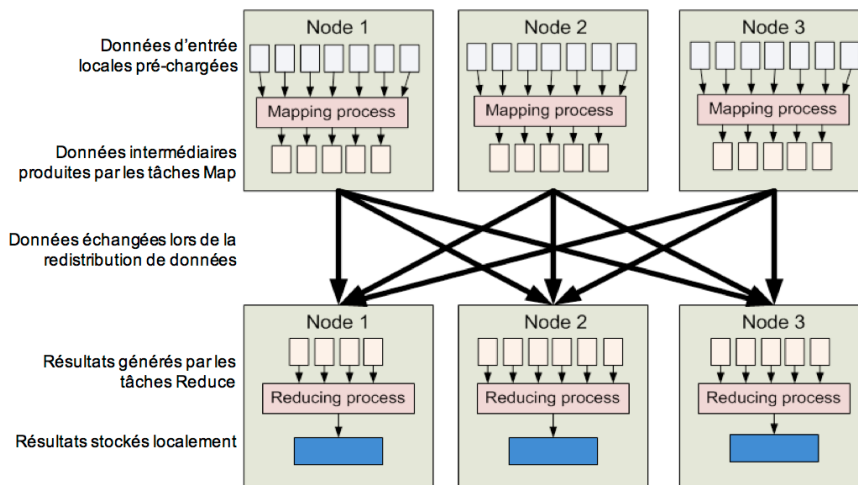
Données d'entrée locales pré-chargées

Données intermédiaires produites par les tâches Map

Données échangées lors de la redistribution de données

Résultats générés par les tâches Reduce

Résultats stockés localement

Node 1
Mapping process

Node 2
Mapping process

Node 3
Mapping process

Node 1
Reducing process

Node 2
Reducing process

Node 3
Reducing process